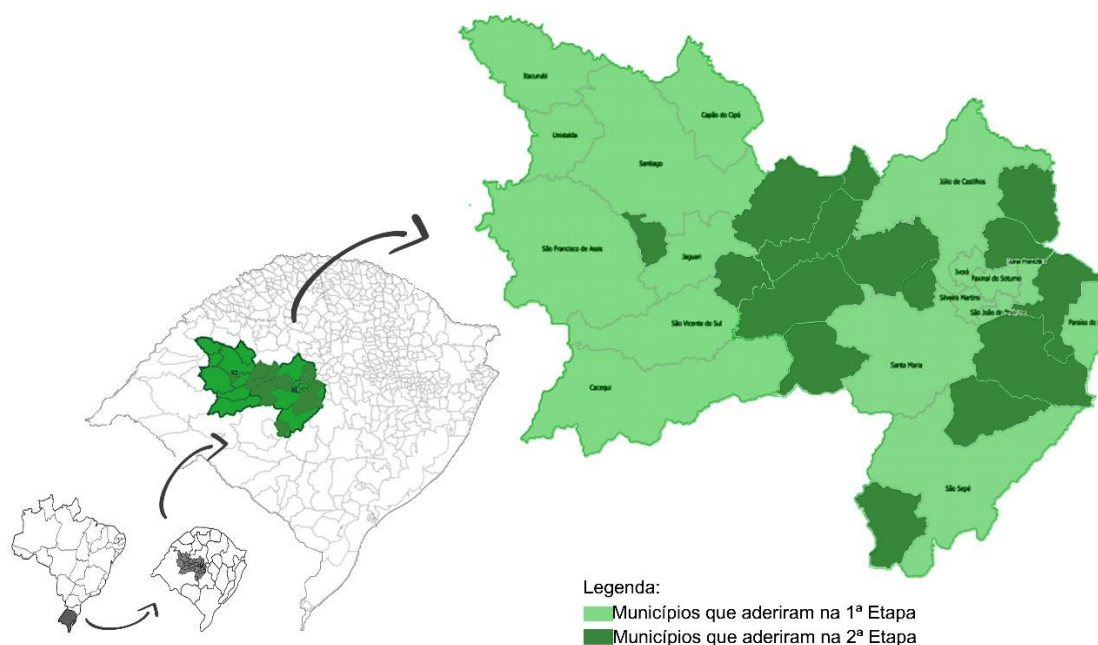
Itacurubi

Capão do Cipó

Unistalda

Santiago

Júlio de Castilhos

São Francisco de Assis

Jaguari

Ivorá

Faxinal do Soturno

Silveira Martins

São João do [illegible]

Paraíso do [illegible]

São Vicente do Sul

Cacequi

Santa Maria

São Sepé

Legenda:
Municípios que aderiram na 1ª Etapa
Municípios que aderiram na 2ª Etapa